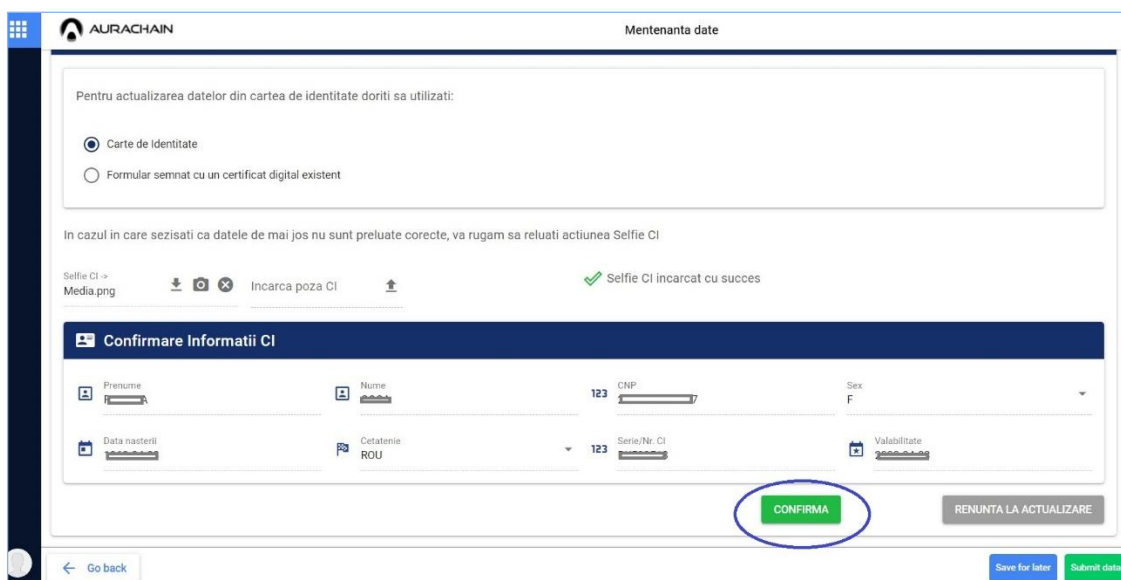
AURACHAIN

Mentenanta date

Pentru actualizarea datelor din cartea de identitate doriti sa utilizati:

Carte de Identitate

Formular semnat cu un certificat digital existent

In cazul in care sezisati ca datele de mai jos nu sunt preluate corecte, va rugam sa reluati actiunea Selfie CI

Selfie CI ->
Media.png

Incarca poza CI

Selfie CI incarcat cu succes

Confirmare Informatii CI

Prenume
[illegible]

Nume
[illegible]

123 CNP
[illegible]

Sex
F

Data nasterii
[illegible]

Cetatenie
ROU

123 Serie/Nr. CI
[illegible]

Valabilitate
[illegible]

CONFIRMA

RENUNTA LA ACTUALIZARE

Go back

Save for later

Submit data